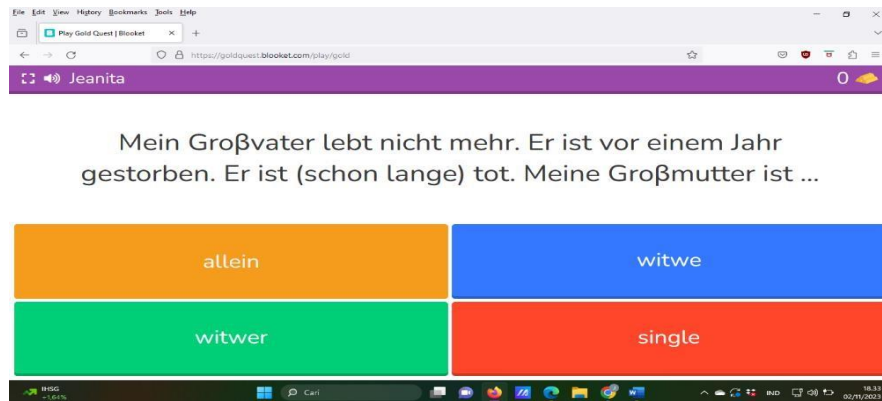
File Edit View History Bookmarks Tools Help

Play Gold Quest | Blooket ×

https://goldquest.blooket.com/play/gold

Jeanita

0

Mein Groβvater lebt nicht mehr. Er ist vor einem Jahr gestorben. Er ist (schon lange) tot. Meine Groβmutter ist ...

allein

witwe

witwer

single

IHSG
+1,64%

Cari

IND

18.33
02/11/2023